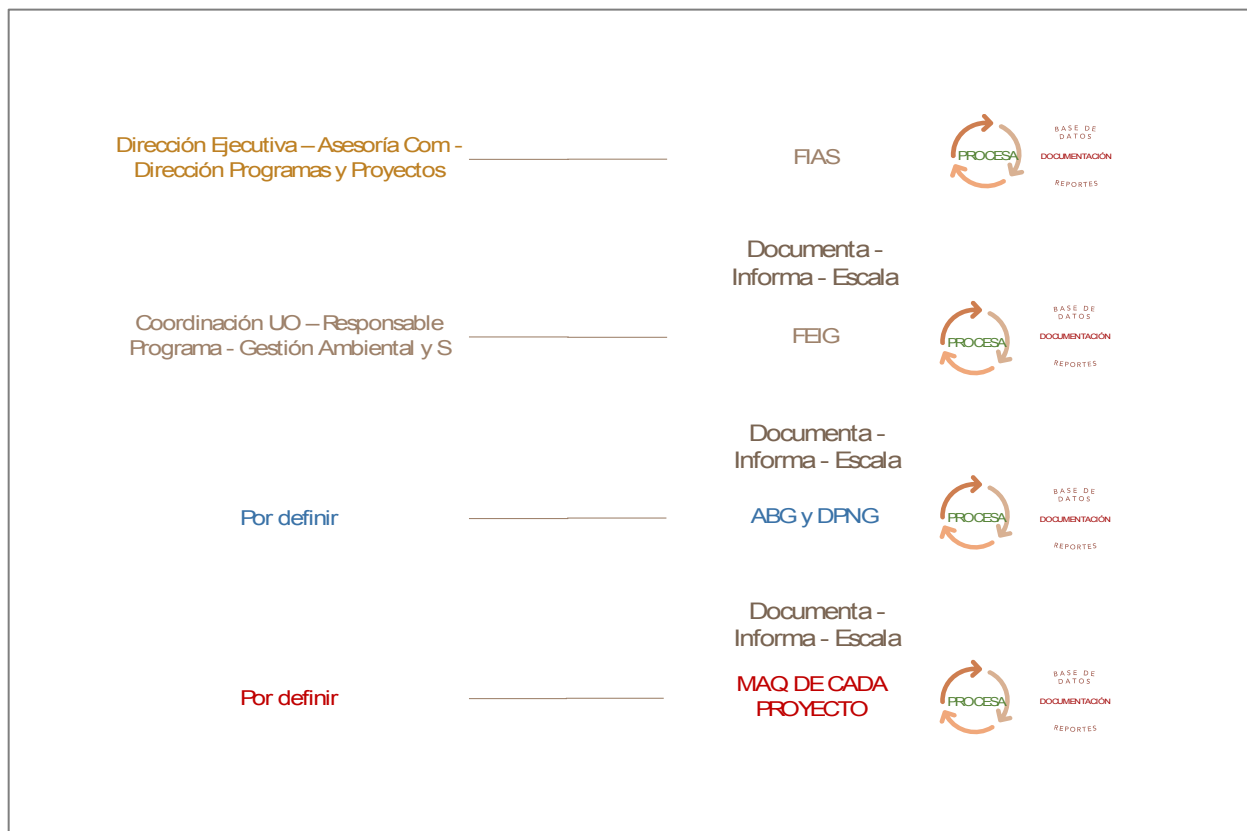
Dirección Ejecutiva – Asesoría Com - Dirección Programas y Proyectos

FIAS

PROCESA

BASE DE DATOS

DOCUMENTACIÓN

REPORTES

Documenta - Informa - Escala

Coordinación UO – Responsable Programa - Gestión Ambiental y S

FEIG

PROCESA

BASE DE DATOS

DOCUMENTACIÓN

REPORTES

Documenta - Informa - Escala

Por definir

ABG y DPNG

PROCESA

BASE DE DATOS

DOCUMENTACIÓN

REPORTES

Documenta - Informa - Escala

Por definir

MAQ DE CADA PROYECTO

PROCESA

BASE DE DATOS

DOCUMENTACIÓN

REPORTES